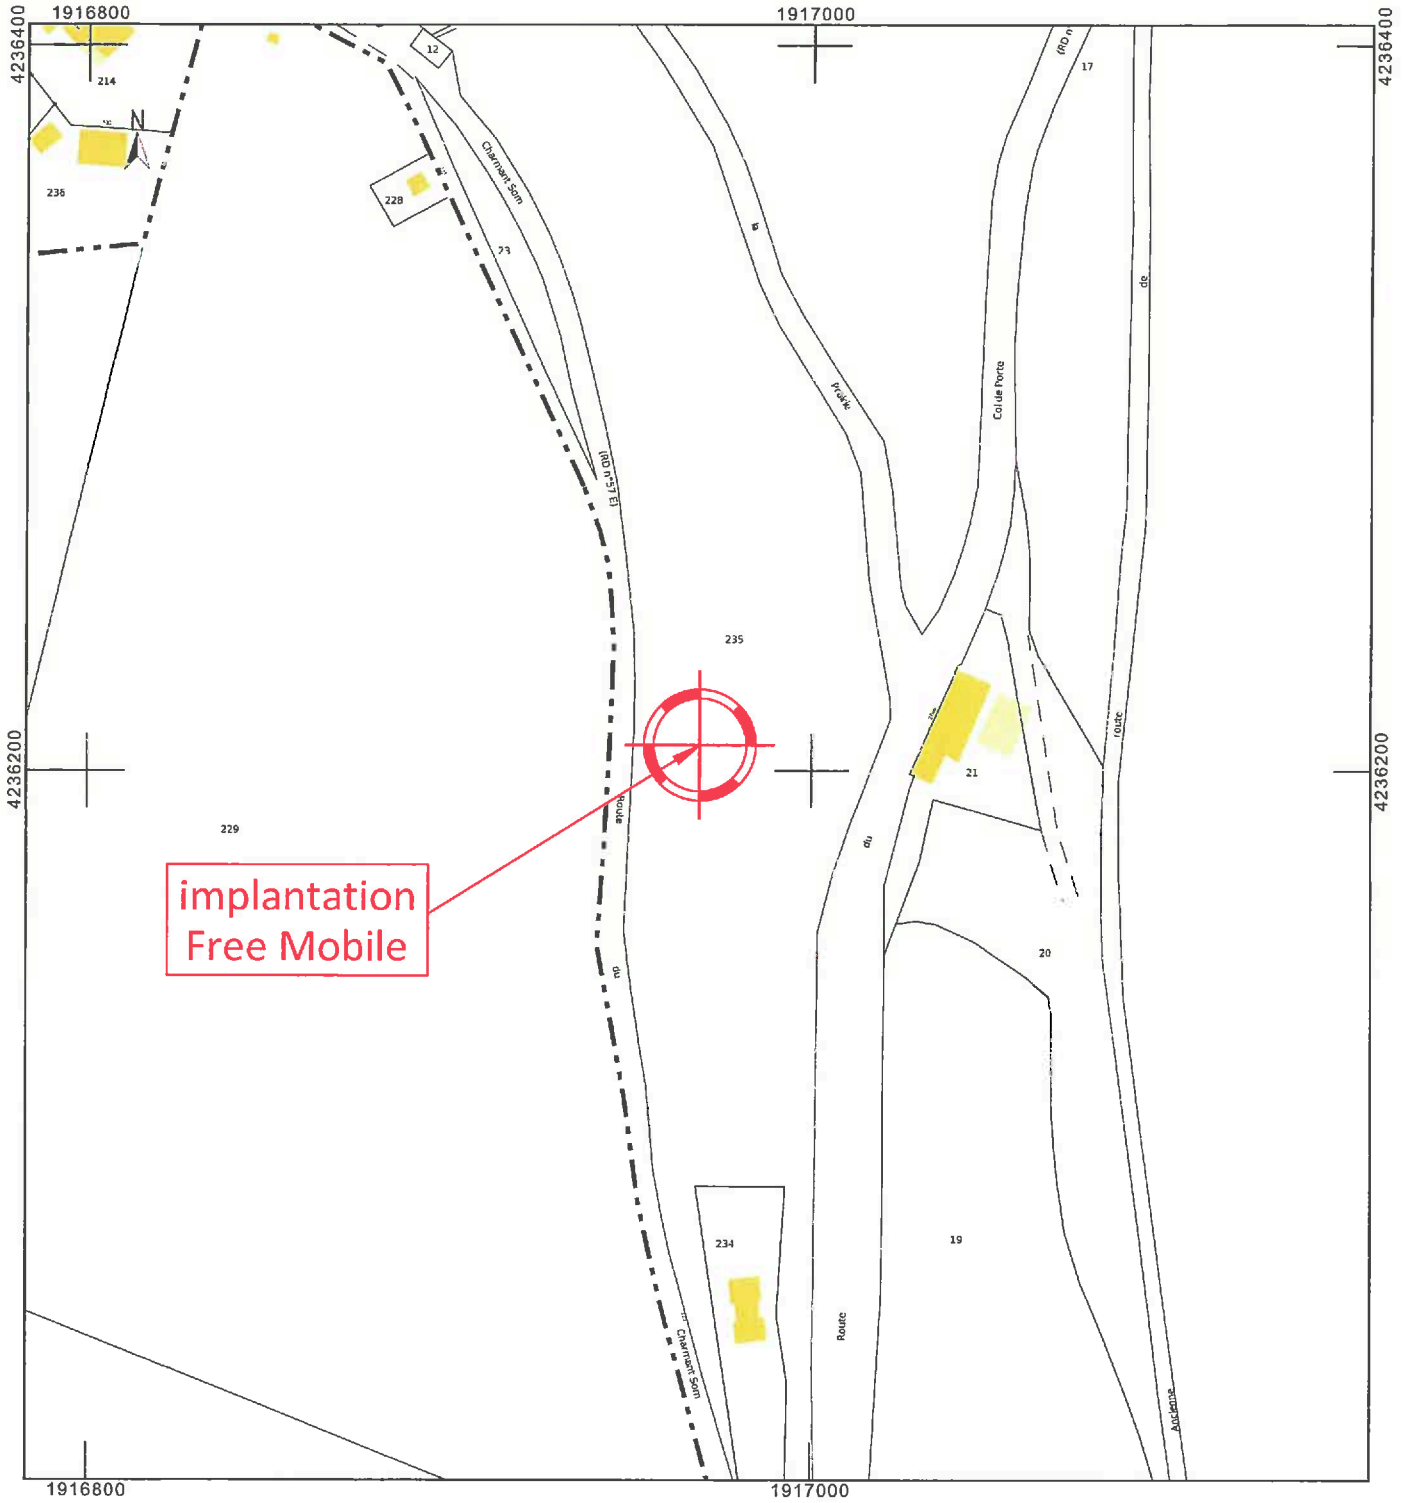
1916800
1917000
4236400
4236400
12
214
N
236
228
Charmant Som
23
la
17
(RD n
de
Col de Porte
Prairie
(RD n°57 E)
235
route
4236200
4236200
21
229
Route
du
implantation
Free Mobile
20
du
234
19
Charmant Som
Route
Ancienne
1916800
1917000